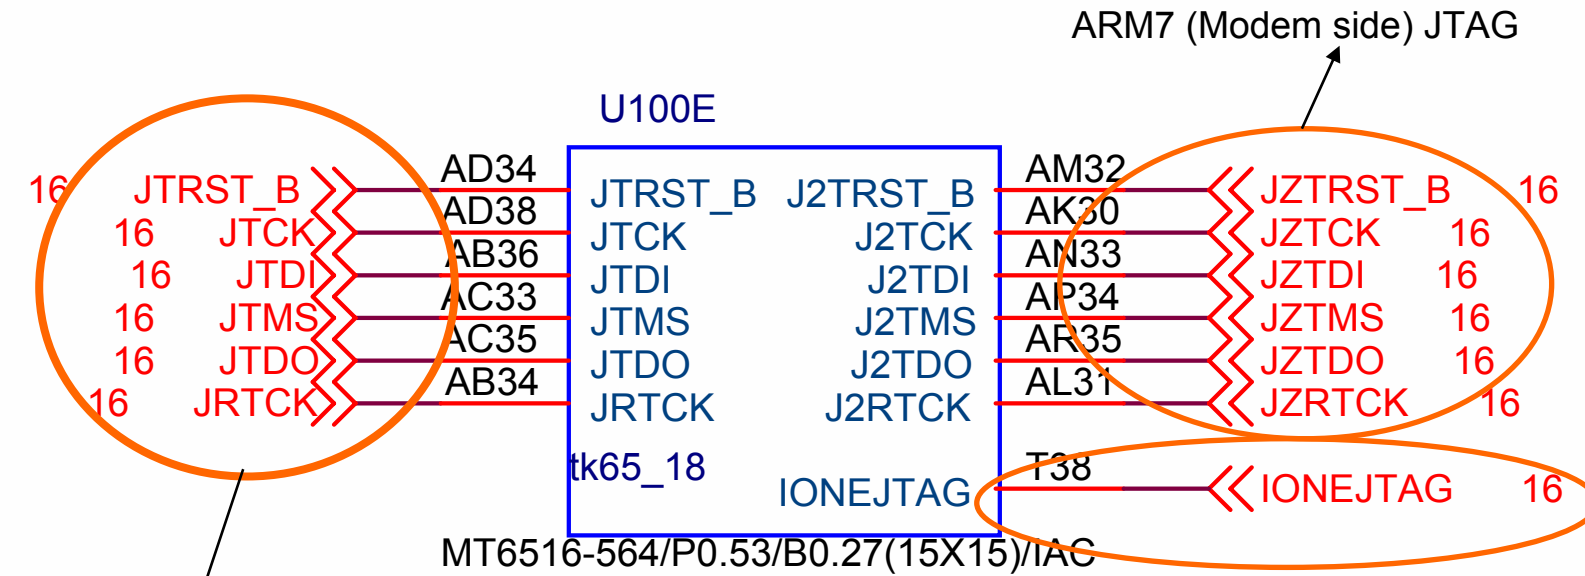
ARM7 (Modem side) JTAG

U100E

16 JTRST_B
16 JTCK
16 JTDI
16 JTMS
16 JTDO
16 JRTCK

AD34
AD38
AB36
AC33
AC35
AB34

JTRST_B
JTCK
JTDI
JTMS
JTDO
JRTCK

J2TRST_B
J2TCK
J2TDI
J2TMS
J2TDO
J2RTCK

AM32
AK30
AN33
AP34
AR35
AL31

JZTRST_B 16
JZTCK 16
JZTDI 16
JZTMS 16
JZTDO 16
JZRTCK 16

tk65_18

IONEJTAG

T38

IONEJTAG 16

MT6516-564/P0.53/B0.27(15X15)/IAC